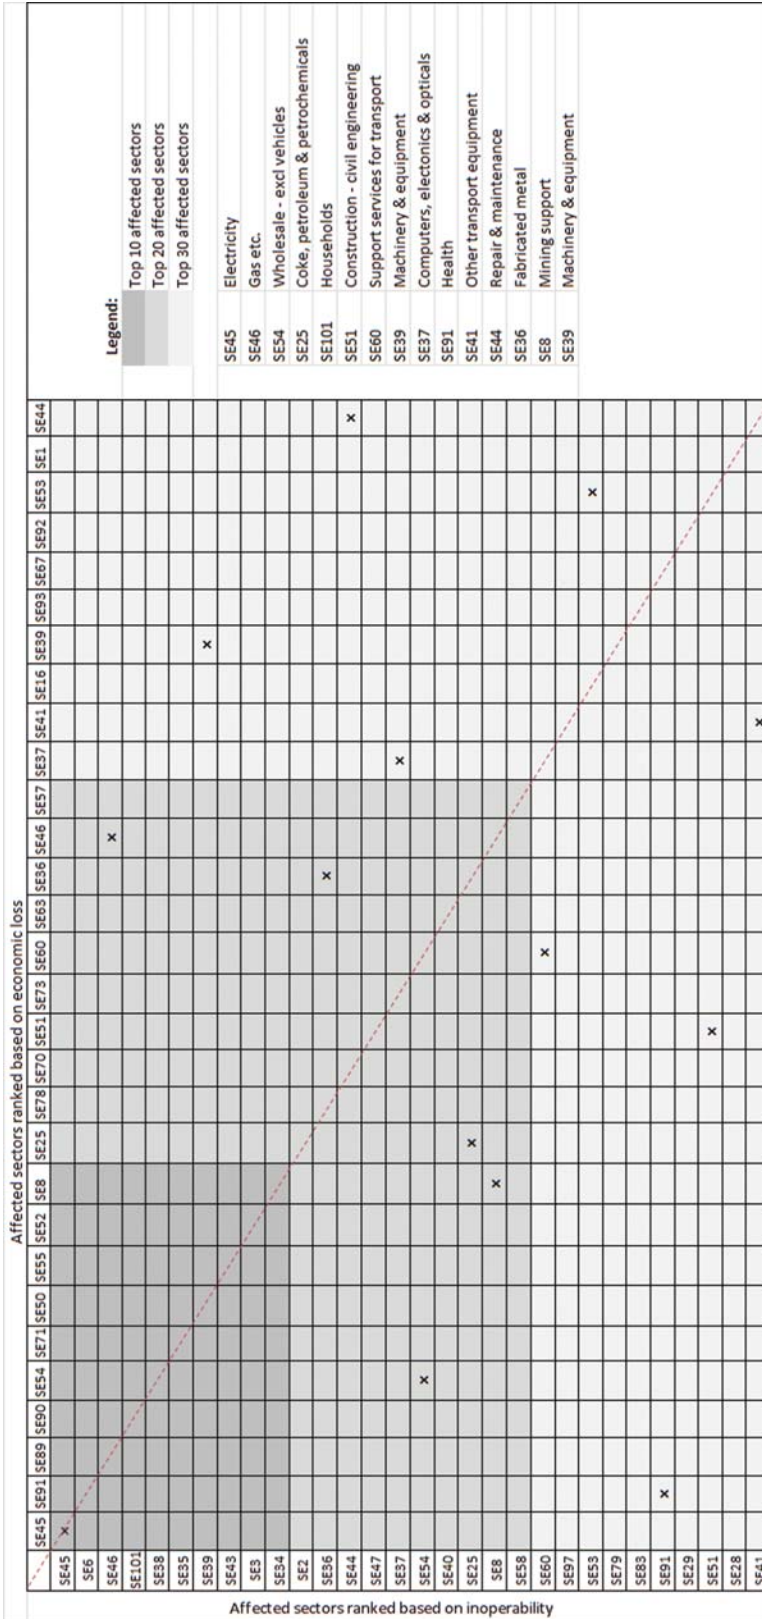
Affected sectors ranked based on economic loss

| | SE45 | SE91 | SE89 | SE90 | SE54 | SE71 | SE50 | SE55 | SE52 | SE8 | SE25 | SE78 | SE70 | SE51 | SE73 | SE60 | SE63 | SE36 | SE46 | SE57 | SE37 | SE41 | SE16 | SE39 | SE93 | SE67 | SE92 | SE53 | SE1 | SE44 |
|---|---|---|---|---|---|---|---|---|---|---|---|---|---|---|---|---|---|---|---|---|---|---|---|---|---|---|---|---|---|---|
| SE45 | × | | | | | | | | | | | | | | | | | | | | | | | | | | | | | |
| SE6 | | | | | | | | | | | | | | | | | | | | | | | | | | | | | | |
| SE46 | | | | | | | | | | | | | | | | | | | × | | | | | | | | | | | |
| SE101 | | | | | | | | | | | | | | | | | | | | | | | | | | | | | | |
| SE38 | | | | | | | | | | | | | | | | | | | | | | | | | | | | | | |
| SE35 | | | | | | | | | | | | | | | | | | | | | | | | | | | | | | |
| SE39 | | | | | | | | | | | | | | | | | | | | | | | | × | | | | | | |
| SE43 | | | | | | | | | | | | | | | | | | | | | | | | | | | | | | |
| SE3 | | | | | | | | | | | | | | | | | | | | | | | | | | | | | | |
| SE34 | | | | | | | | | | | | | | | | | | | | | | | | | | | | | | |
| SE2 | | | | | | | | | | | | | | | | | | | | | | | | | | | | | | |
| SE36 | | | | | | | | | | | | | | | | | | × | | | | | | | | | | | | |
| SE44 | | | | | | | | | | | | | | | | | | | | | | | | | | | | | | × |
| SE47 | | | | | | | | | | | | | | | | | | | | | | | | | | | | | | |
| SE37 | | | | | | | | | | | | | | | | | | | | | × | | | | | | | | | |
| SE54 | | | | | × | | | | | | | | | | | | | | | | | | | | | | | | | |
| SE40 | | | | | | | | | | | | | | | | | | | | | | | | | | | | | | |
| SE25 | | | | | | | | | | | × | | | | | | | | | | | | | | | | | | | |
| SE8 | | | | | | | | | | × | | | | | | | | | | | | | | | | | | | | |
| SE58 | | | | | | | | | | | | | | | | | | | | | | | | | | | | | | |
| SE60 | | | | | | | | | | | | | | | | × | | | | | | | | | | | | | | |
| SE97 | | | | | | | | | | | | | | | | | | | | | | | | | | | | | | |
| SE53 | | | | | | | | | | | | | | | | | | | | | | | | | | | | × | | |
| SE79 | | | | | | | | | | | | | | | | | | | | | | | | | | | | | | |
| SE83 | | | | | | | | | | | | | | | | | | | | | | | | | | | | | | |
| SE91 | | × | | | | | | | | | | | | | | | | | | | | | | | | | | | | |
| SE29 | | | | | | | | | | | | | | | | | | | | | | | | | | | | | | |
| SE51 | | | | | | | | | | | | | | × | | | | | | | | | | | | | | | | |
| SE28 | | | | | | | | | | | | | | | | | | | | | | | | | | | | | | |
| SE41 | | | | | | | | | | | | | | | | | | | | | | × | | | | | | | | |

Affected sectors ranked based on inoperability

Legend:
Top 10 affected sectors
Top 20 affected sectors
Top 30 affected sectors

| | |
|---|---|
| SE45 | Electricity |
| SE46 | Gas etc. |
| SE54 | Wholesale - excl vehicles |
| SE25 | Coke, petroleum & petrochemicals |
| SE101 | Households |
| SE51 | Construction - civil engineering |
| SE60 | Support services for transport |
| SE39 | Machinery & equipment |
| SE37 | Computers, electonics & opticals |
| SE91 | Health |
| SE41 | Other transport equipment |
| SE44 | Repair & maintenance |
| SE36 | Fabricated metal |
| SE8 | Mining support |
| SE39 | Machinery & equipment |